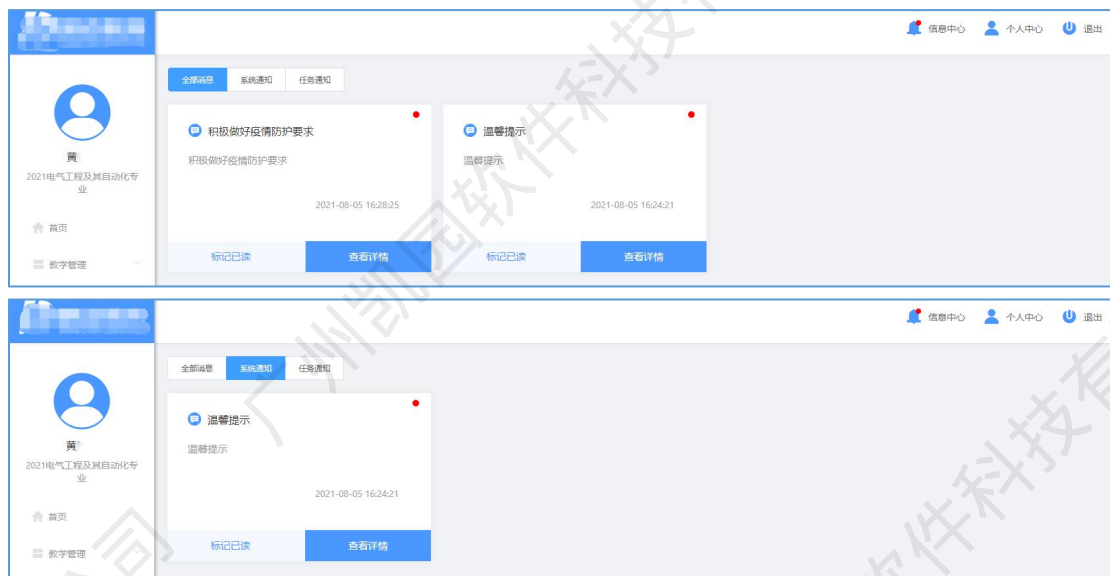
信息中心 个人中心 退出

全部消息 系统通知 任务通知

黄

2021电气工程及其自动化专业

首页

教学管理

积极做好疫情防护要求

积极做好疫情防护要求

2021-08-05 16:28:25

标记已读 查看详情

温馨提示

温馨提示

2021-08-05 16:24:21

标记已读 查看详情

信息中心 个人中心 退出

全部消息 系统通知 任务通知

黄

2021电气工程及其自动化专业

首页

教学管理

温馨提示

温馨提示

2021-08-05 16:24:21

标记已读 查看详情

广州凯园软件科技有限公司